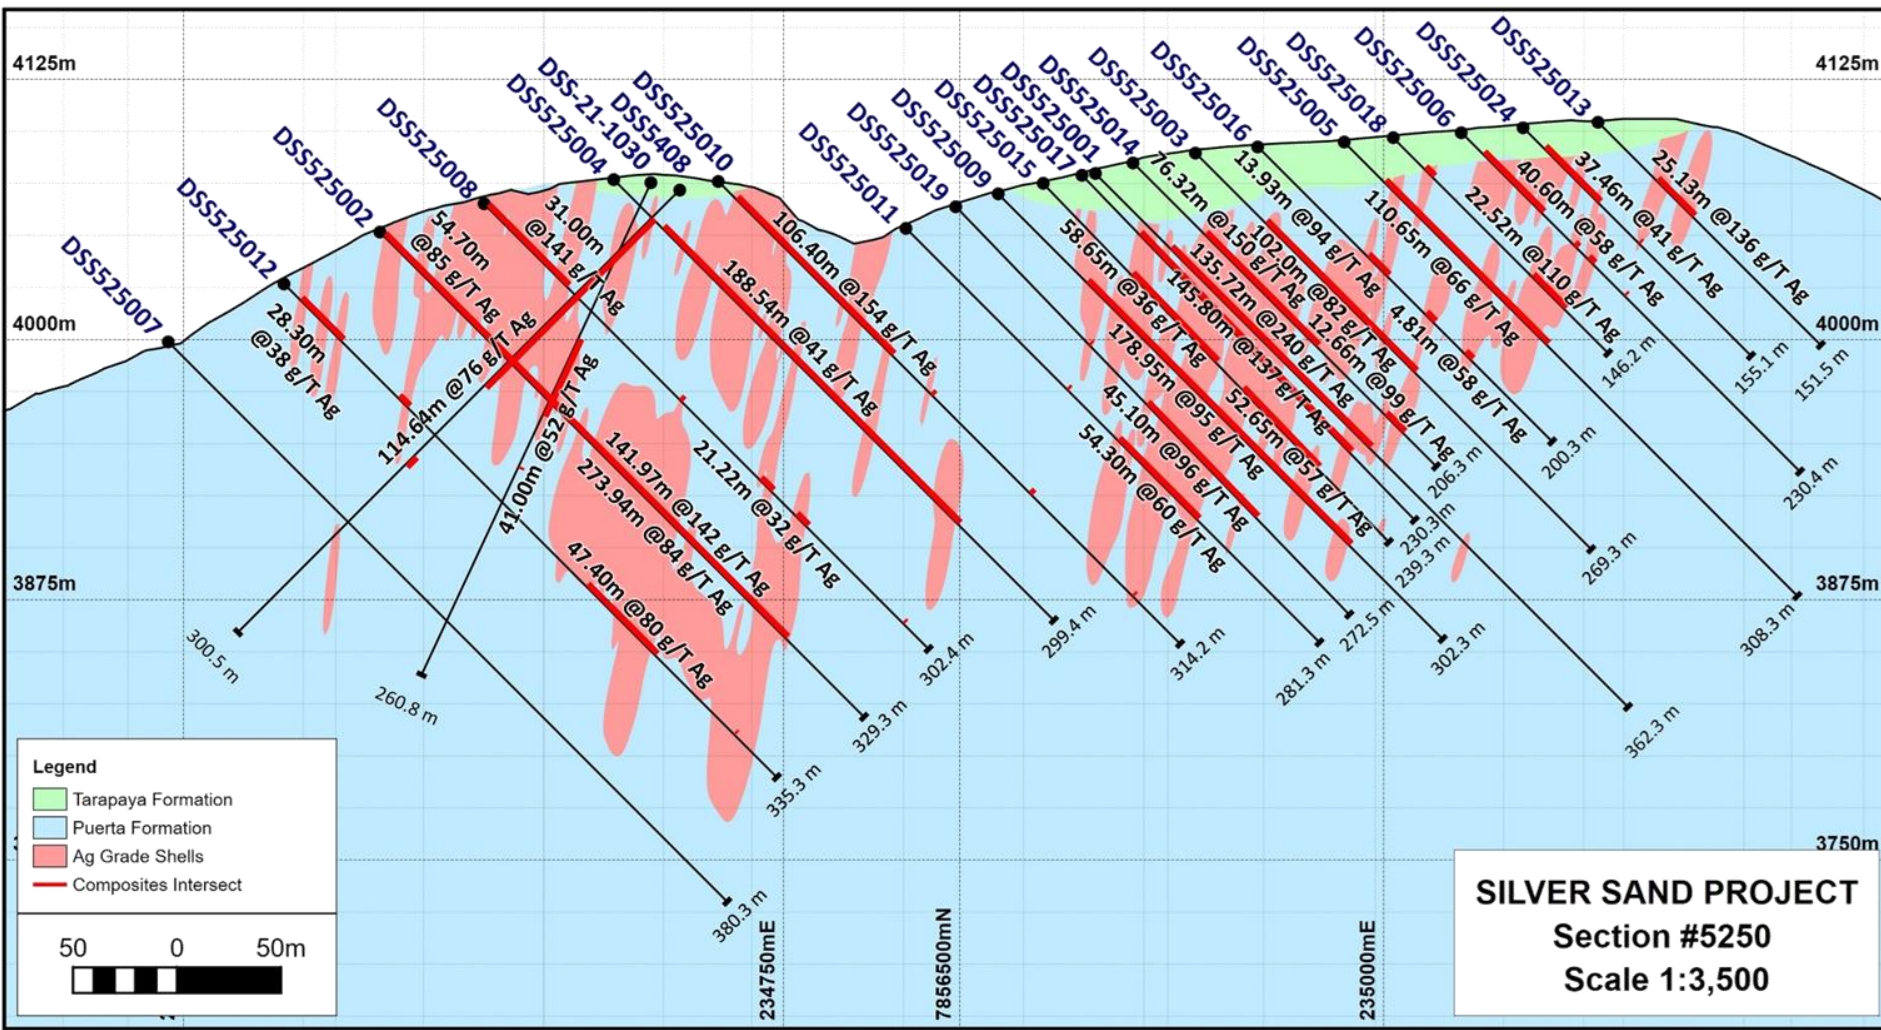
4125m
4125m
4000m
4000m
3875m
3875m
3750m

DSS525007
DSS525012
DSS525002
DSS525008
DSS525004
DSS-21-1030
DSS5408
DSS525010
DSS525011
DSS525019
DSS525009
DSS525015
DSS525017
DSS525001
DSS525014
DSS525003
DSS525016
DSS525005
DSS525018
DSS525006
DSS525024
DSS525013

28.30m @38 g/T Ag
54.70m @85 g/T Ag
31.00m @141 g/T Ag
114.64m @76 g/T Ag
41.00m @52 g/T Ag
188.54m @41 g/T Ag
106.40m @154 g/T Ag
141.97m @142 g/T Ag
273.94m @84 g/T Ag
21.22m @32 g/T Ag
47.40m @80 g/T Ag
58.65m @36 g/T Ag
178.95m @95 g/T Ag
45.10m @96 g/T Ag
54.30m @60 g/T Ag
145.80m @137 g/T Ag
52.65m @57 g/T Ag
135.72m @240 g/T Ag
76.32m @150 g/T Ag
102.0m @82 g/T Ag
12.66m @99 g/T Ag
13.93m @94 g/T Ag
4.81m @58 g/T Ag
110.65m @66 g/T Ag
22.52m @110 g/T Ag
40.60m @58 g/T Ag
37.46m @41 g/T Ag
25.13m @136 g/T Ag

300.5 m
260.8 m
380.3 m
335.3 m
329.3 m
302.4 m
299.4 m
314.2 m
281.3 m
272.5 m
302.3 m
239.3 m
230.3 m
206.3 m
200.3 m
269.3 m
362.3 m
146.2 m
155.1 m
151.5 m
230.4 m
308.3 m

234750mE
7856500mN
235000mE

Legend
Tarapaya Formation
Puerta Formation
Ag Grade Shells
Composites Intersect

50 0 50m

SILVER SAND PROJECT
Section #5250
Scale 1:3,500